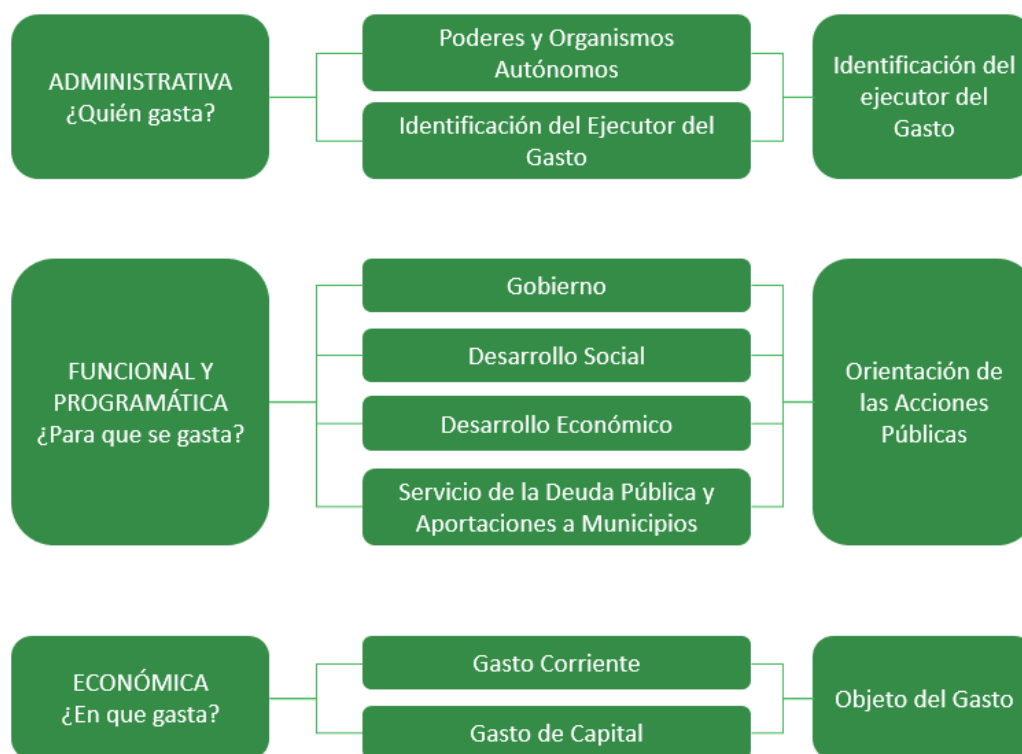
ADMINISTRATIVA
¿Quién gasta?

Poderes y Organismos Autónomos

Identificación del Ejecutor del Gasto

Identificación del ejecutor del Gasto

FUNCIONAL Y PROGRAMÁTICA
¿Para que se gasta?

Gobierno

Desarrollo Social

Desarrollo Económico

Servicio de la Deuda Pública y Aportaciones a Municipios

Orientación de las Acciones Públicas

ECONÓMICA
¿En que gasta?

Gasto Corriente

Gasto de Capital

Objeto del Gasto